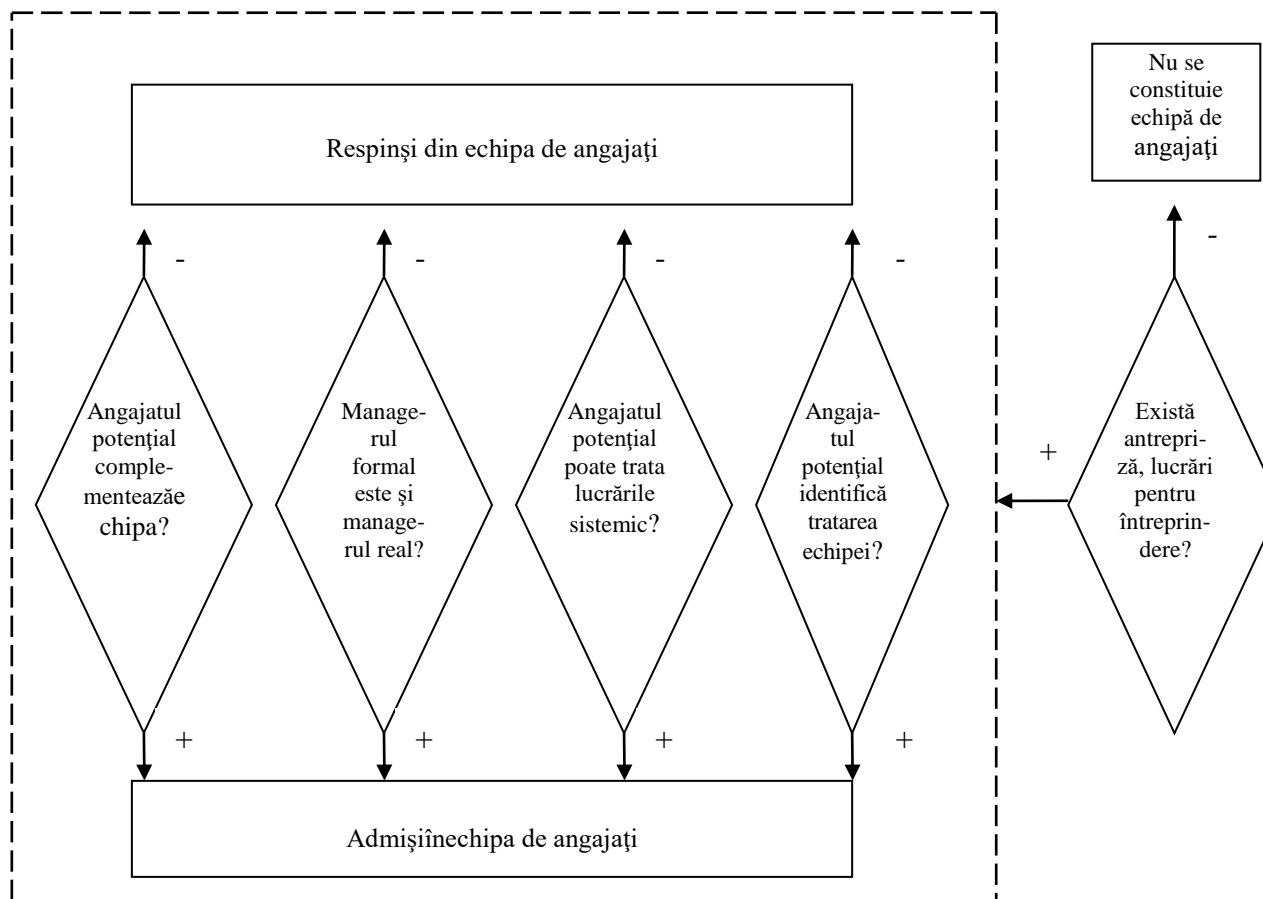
Nu se constituie echipă de angajaţi

Respinşi din echipa de angajaţi

-

-

-

-

-

Angajatul potenţial complementeazăe chipa?

Managerul formal este şi managerul real?

Angajatul potenţial poate trata lucrările sistemic?

Angajatul potenţial identifică tratarea echipei?

+

Există antrepriză, lucrări pentru întreprindere?

+

+

+

+

Admişiînechipa de angajaţi